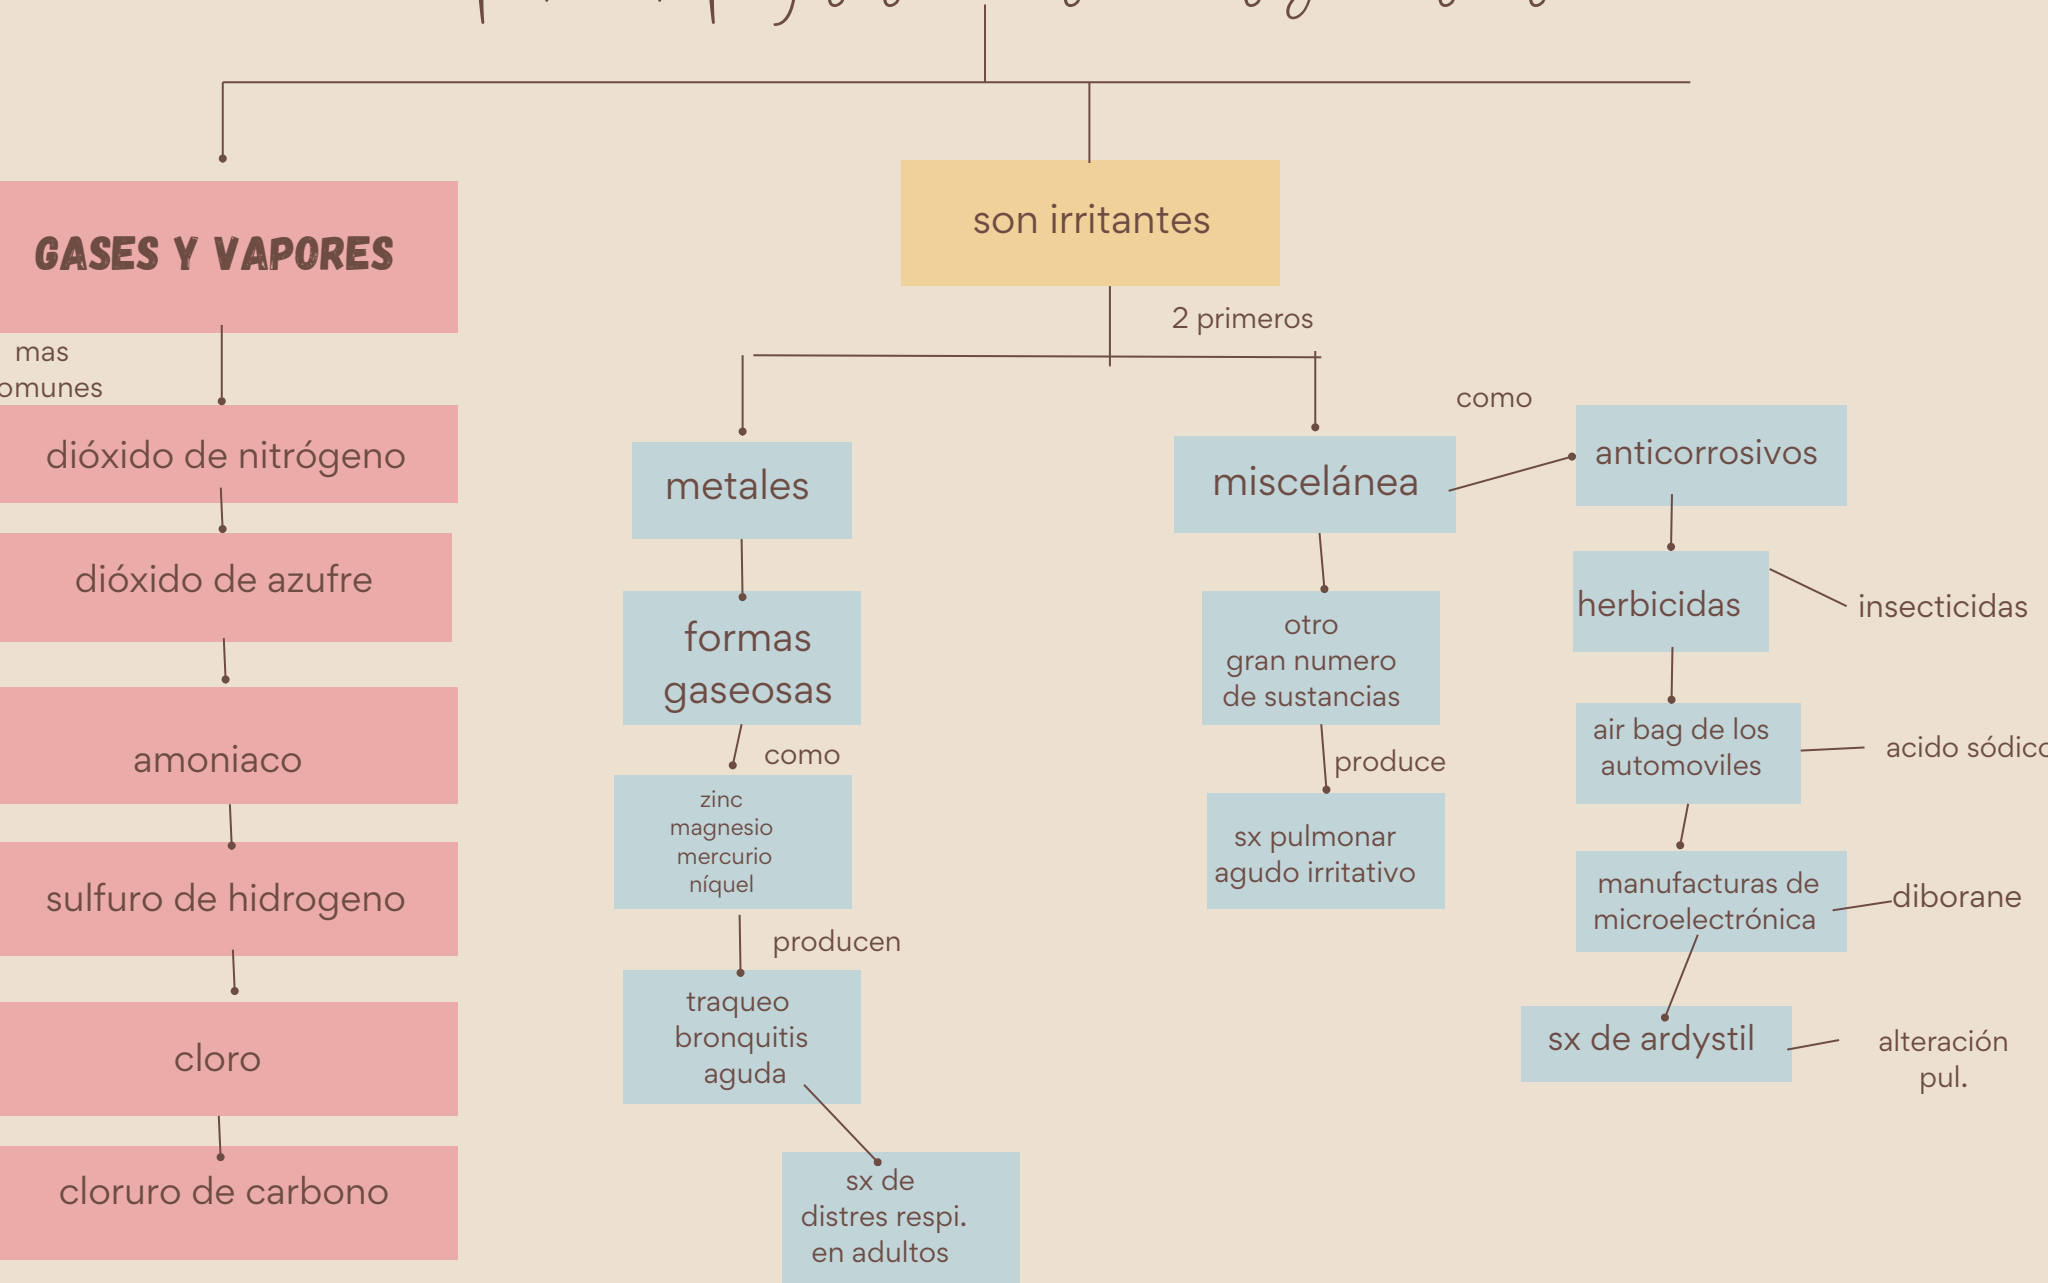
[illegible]

GASES Y VAPORES

mas
omunes

dióxido de nitrógeno

dióxido de azufre

amoniaco

sulfuro de hidrogeno

cloro

cloruro de carbono

son irritantes

2 primeros

metales

formas gaseosas

como

zinc
magnesio
mercurio
níquel

producen

traqueo bronquitis aguda

sx de distres respi. en adultos

miscelánea

como

otro gran numero de sustancias

produce

sx pulmonar agudo irritativo

anticorrosivos

herbicidas

insecticidas

air bag de los automoviles

acido sódic

manufacturas de microelectrónica

diborane

sx de ardystil

alteración pul.